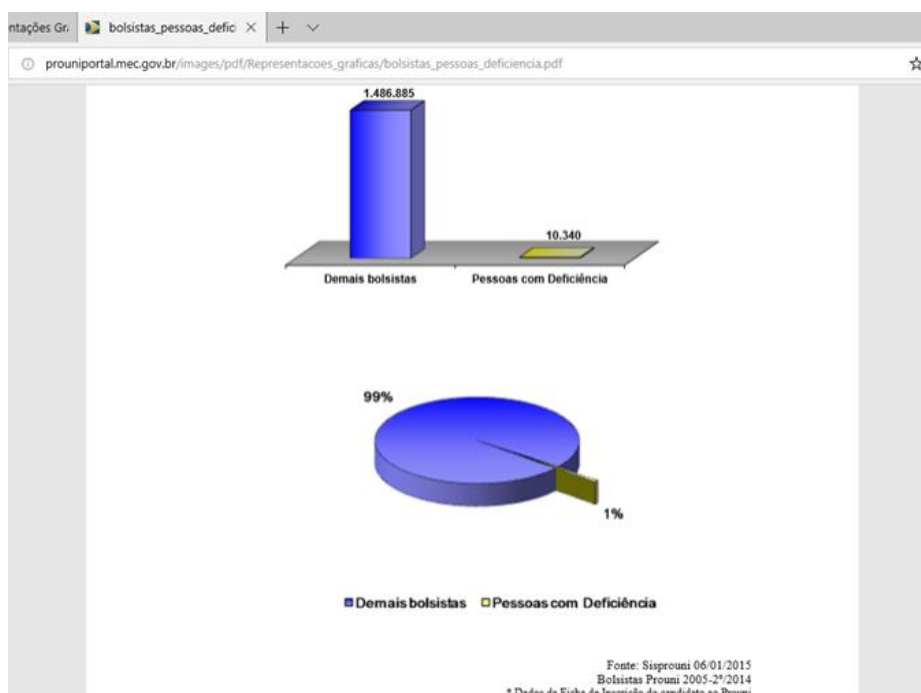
ntações Gr bolsistas_pessoas_defic ×  +  ∨

prouniportal.mec.gov.br/images/pdf/Representacoes_graficas/bolsistas_pessoas_deficiencia.pdf

1.486.885

10.340

Demais bolsistas

Pessoas com Deficiência

99%

1%

Demais bolsistas  Pessoas com Deficiência

Fonte: Sisprouni 06/01/2015
Bolsistas Prouni 2005-2º/2014
* Dados da Ficha de Inscrição do candidato ao Prouni